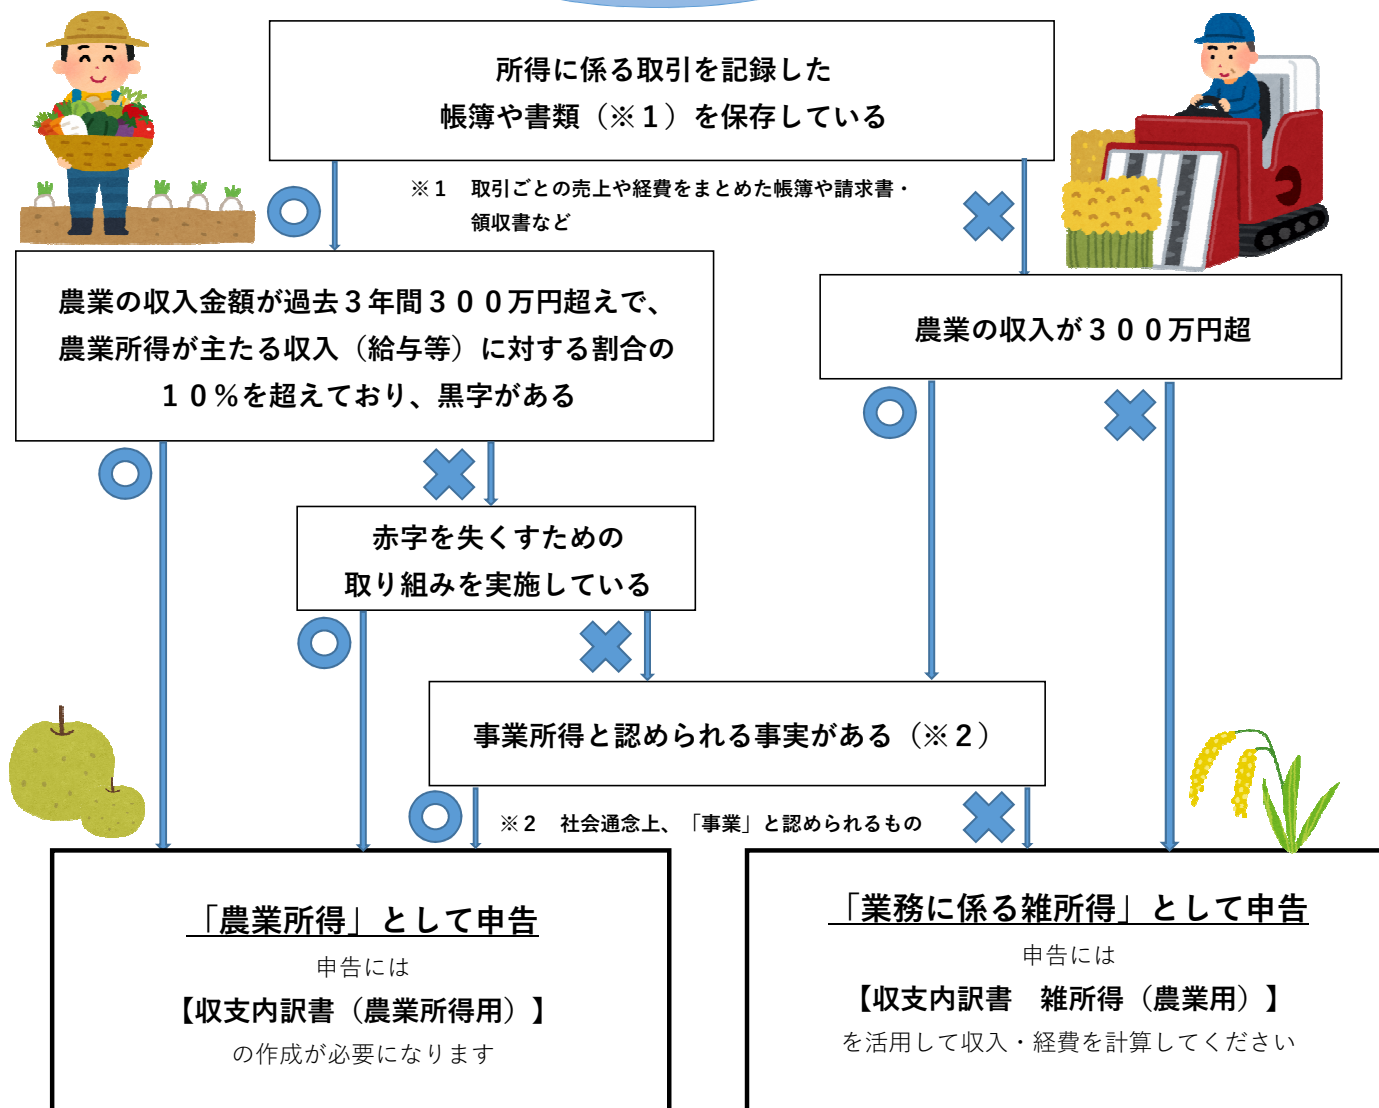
所得に係る取引を記録した
帳簿や書類（※１）を保存している

※１　取引ごとの売上や経費をまとめた帳簿や請求書・領収書など

農業の収入金額が過去３年間３００万円超えで、農業所得が主たる収入（給与等）に対する割合の１０％を超えており、黒字がある

農業の収入が３００万円超

赤字を失くすための
取り組みを実施している

事業所得と認められる事実がある（※２）

※２　社会通念上、「事業」と認められるもの

「農業所得」として申告
申告には
【収支内訳書（農業所得用）】
の作成が必要になります

「業務に係る雑所得」として申告
申告には
【収支内訳書　雑所得（農業用）】
を活用して収入・経費を計算してください